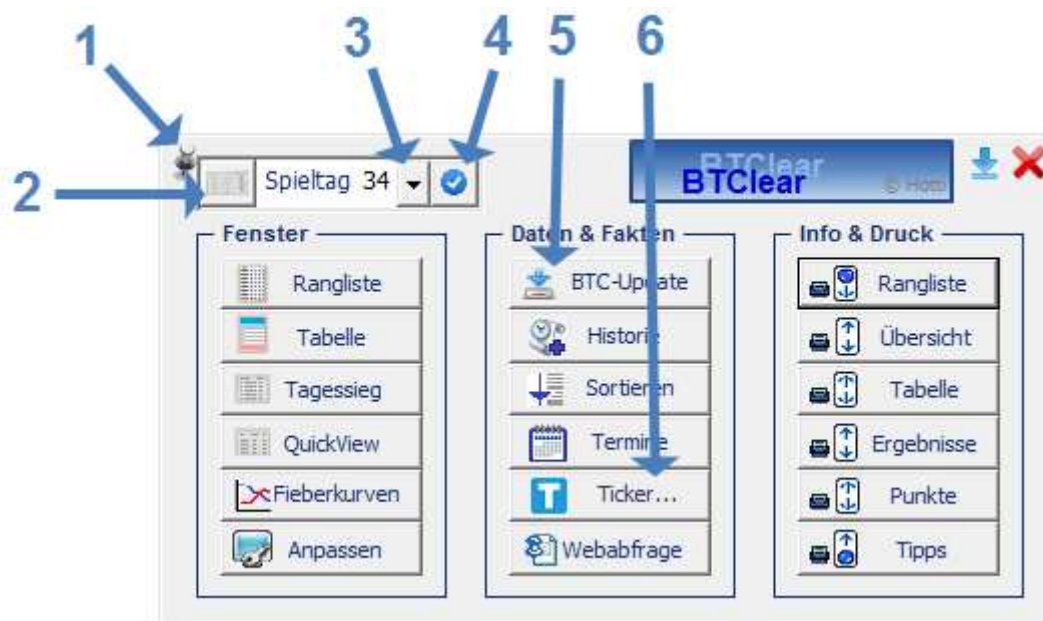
1 3 4 5 6

2

Spieltag 34

BTClear
BTClear
© Hotti

Fenster
Rangliste
Tabelle
Tagessieg
QuickView
Fieberkurven
Anpassen

Daten & Fakten
BTC-Update
Historie
Sortieren
Termine
Ticker...
Webabfrage

Info & Druck
Rangliste
Übersicht
Tabelle
Ergebnisse
Punkte
Tipps